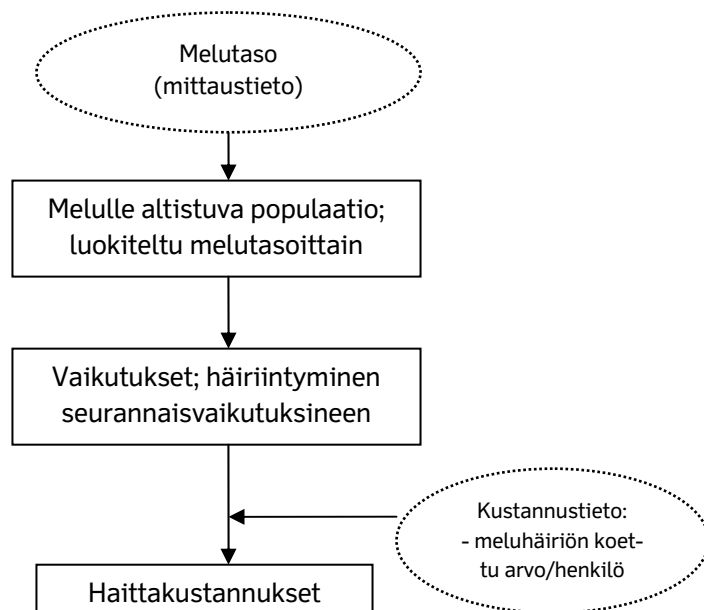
Melutaso
(mittaustieto)

Melulle altistuva populaatio;
luokiteltu melutasoittain

Vaikutukset; häiriintyminen
seurannaisvaikutuksineen

Kustannustieto:
- meluhäiriön koettu arvo/henkilö

Haittakustannukset